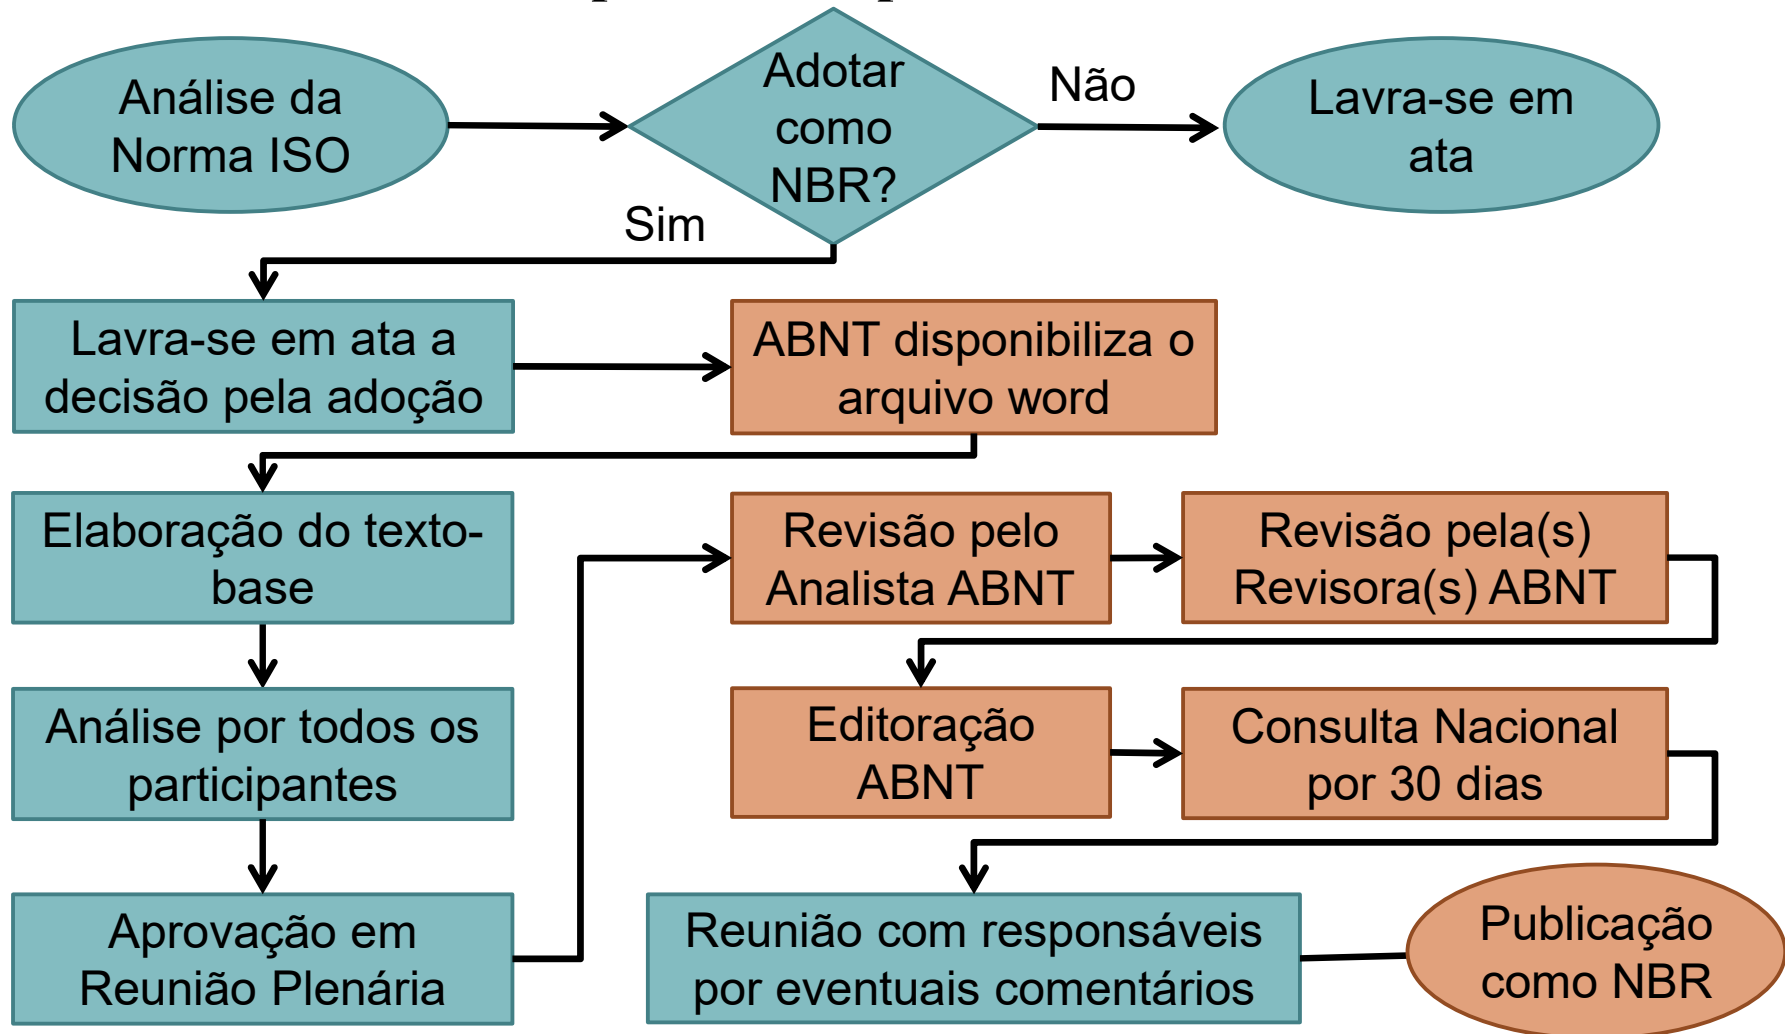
Análise da Norma ISO

Adotar como NBR?

Não

Lavra-se em ata

Sim

Lavra-se em ata a decisão pela adoção

ABNT disponibiliza o arquivo word

Elaboração do texto-base

Revisão pelo Analista ABNT

Revisão pela(s) Revisora(s) ABNT

Análise por todos os participantes

Editoração ABNT

Consulta Nacional por 30 dias

Aprovação em Reunião Plenária

Reunião com responsáveis por eventuais comentários

Publicação como NBR